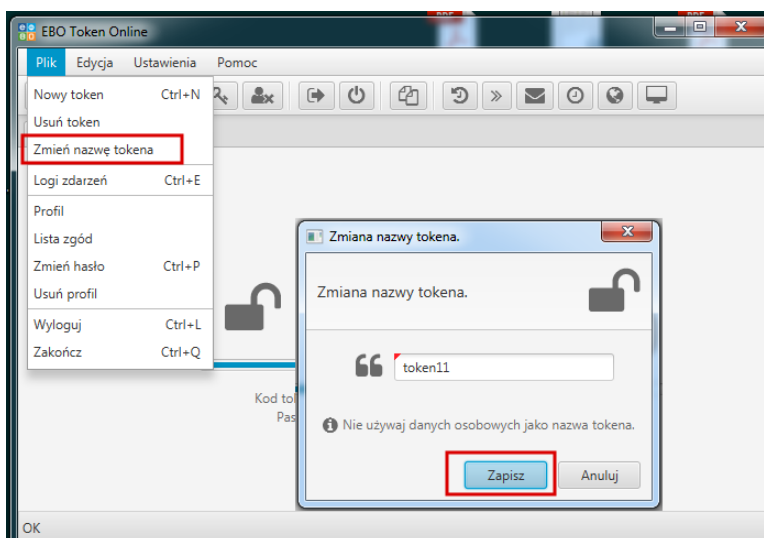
EBO Token Online

Plik Edycja Ustawienia Pomoc

Nowy token Ctrl+N
Usuń token
Zmień nazwę tokena
Logi zdarzeń Ctrl+E
Profil
Lista zgód
Zmień hasło Ctrl+P
Usuń profil
Wyloguj Ctrl+L
Zakończ Ctrl+Q

Kod to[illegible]
Pas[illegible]

Zmiana nazwy tokena.

Zmiana nazwy tokena.

token11

Nie używaj danych osobowych jako nazwa tokena.

Zapisz
Anuluj

OK